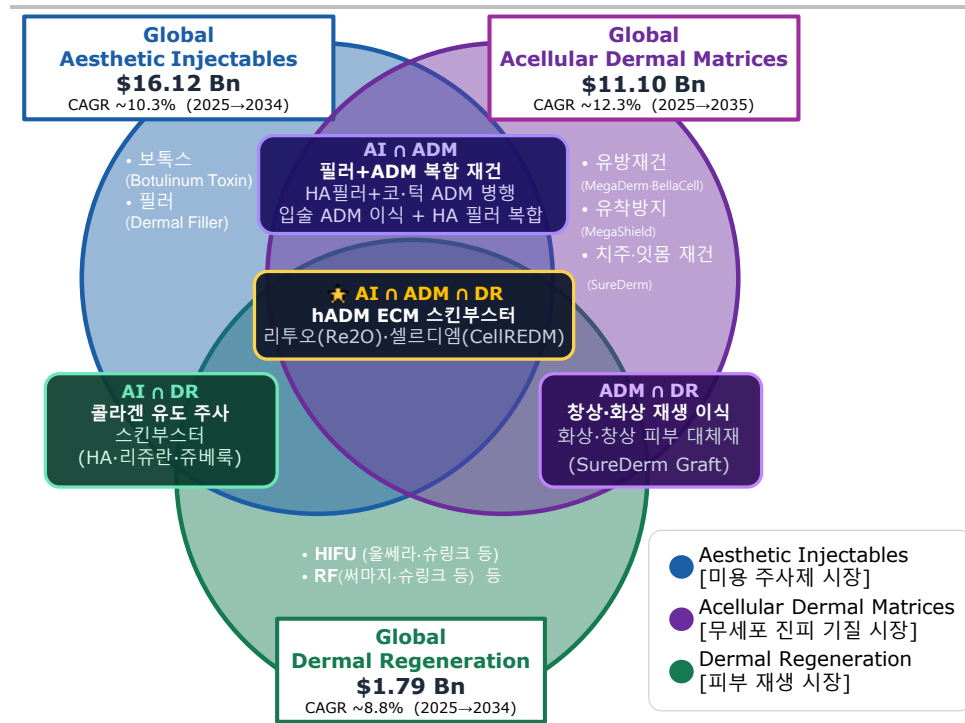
Global
Aesthetic Injectables
$16.12 Bn
CAGR ~10.3% (2025→2034)

Global
Acellular Dermal Matrices
$11.10 Bn
CAGR ~12.3% (2025→2035)

• 보톡스
(Botulinum Toxin)
• 필러
(Dermal Filler)

AI ∩ ADM
필러+ADM 복합 재건
HA필러+코·턱 ADM 병행
입술 ADM 이식 + HA 필러 복합

• 유방재건
(MegaDerm·BellaCell)
• 유착방지
(MegaShield)
• 치주·잇몸 재건
(SureDerm)

AI ∩ ADM ∩ DR
hADM ECM 스킨부스터
리투오(Re2O)·셀르디엠(CellREDM)

AI ∩ DR
콜라겐 유도 주사
스킨부스터
(HA·리쥬란·쥬베룩)

ADM ∩ DR
창상·화상 재생 이식
화상·창상 피부 대체재
(SureDerm Graft)

• HIFU (울쎄라·슈링크 등)
• RF(써마지·슈링크 등) 등

Global
Dermal Regeneration
$1.79 Bn
CAGR ~8.8% (2025→2034)

Aesthetic Injectables
[미용 주사제 시장]
Acellular Dermal Matrices
[무세포 진피 기질 시장]
Dermal Regeneration
[피부 재생 시장]